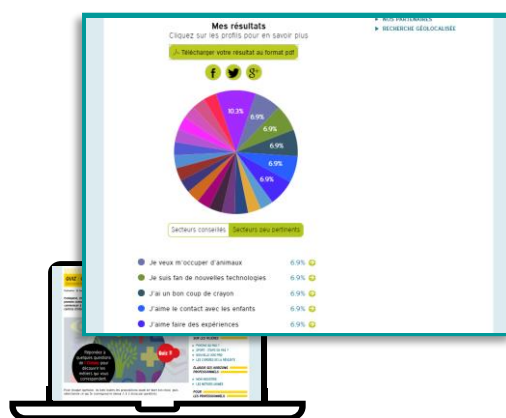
Mes résultats
Cliquez sur les profils pour en savoir plus

Télécharger votre résultat au format pdf

f
g+

NOS PARTENAIRES
RECHERCHE GÉOLOCALISÉE

10.3%
6.9%
6.9%
6.9%
6.9%
6.9%

Secteurs conseillés | Secteurs peu pertinents

Je veux m'occuper d'animaux 6.9%
Je suis fan de nouvelles technologies 6.9%
J'ai un bon coup de crayon 6.9%
J'aime le contact avec les enfants 6.9%
J'aime faire des expériences 6.9%

QUIZ

Répondez à quelques questions et l'Onisep vous aidera à découvrir les métiers qui vous correspondent

Quiz !